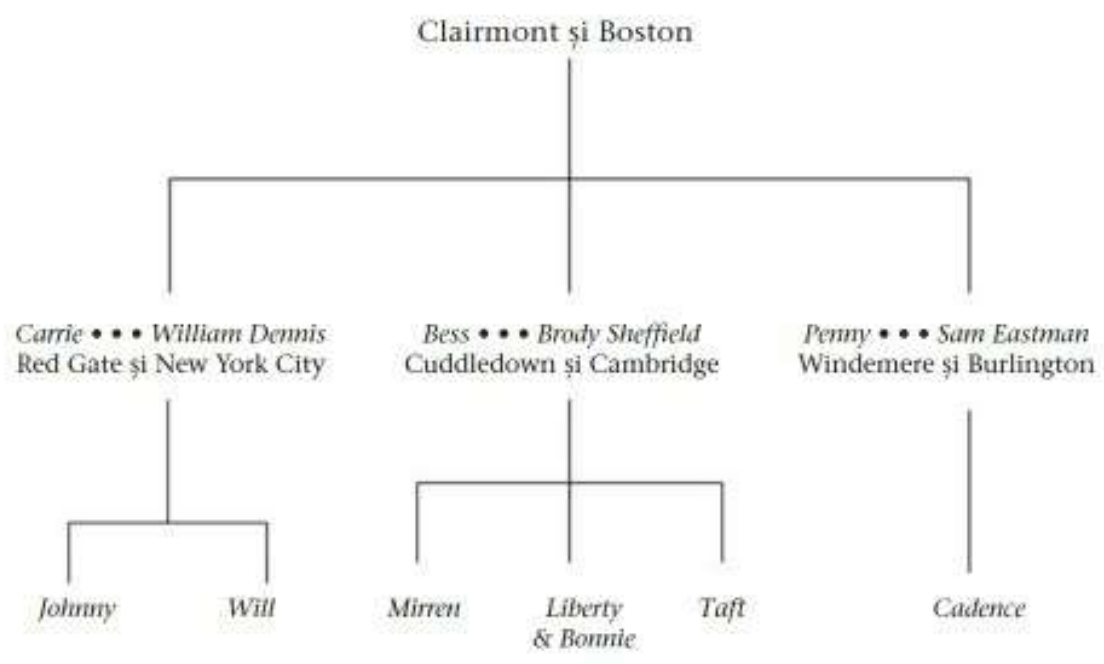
Clairmont și Boston

Carrie • • • William Dennis
Red Gate și New York City

Bess • • • Brody Sheffield
Cuddledown și Cambridge

Penny • • • Sam Eastman
Windemere și Burlington

Johnny

Will

Mirren

Liberty & Bonnie

Taft

Cadence